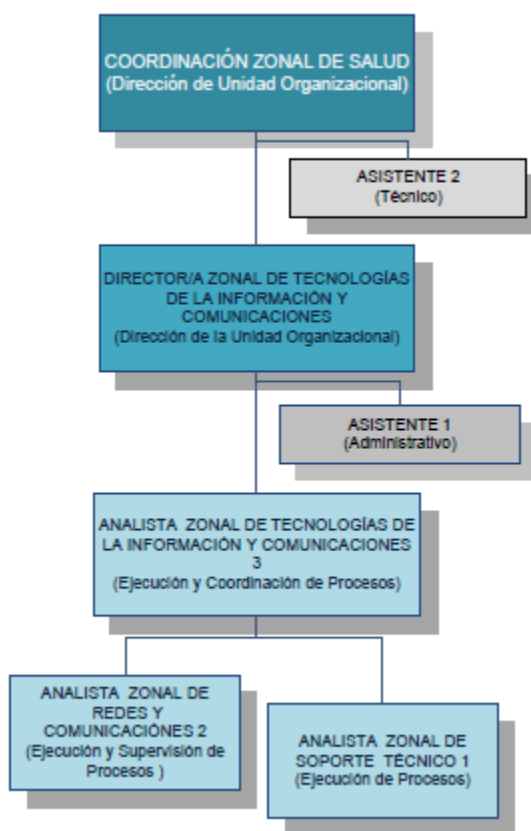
COORDINACIÓN ZONAL DE SALUD
(Dirección de Unidad Organizacional)

ASISTENTE 2
(Técnico)

DIRECTOR/A ZONAL DE TECNOLOGÍAS DE LA INFORMACIÓN Y COMUNICACIONES
(Dirección de la Unidad Organizacional)

ASISTENTE 1
(Administrativo)

ANALISTA ZONAL DE TECNOLOGÍAS DE LA INFORMACIÓN Y COMUNICACIONES 3
(Ejecución y Coordinación de Procesos)

ANALISTA ZONAL DE REDES Y COMUNICACIÓNES 2
(Ejecución y Supervisión de Procesos )

ANALISTA ZONAL DE SOPORTE TÉCNICO 1
(Ejecución de Procesos)